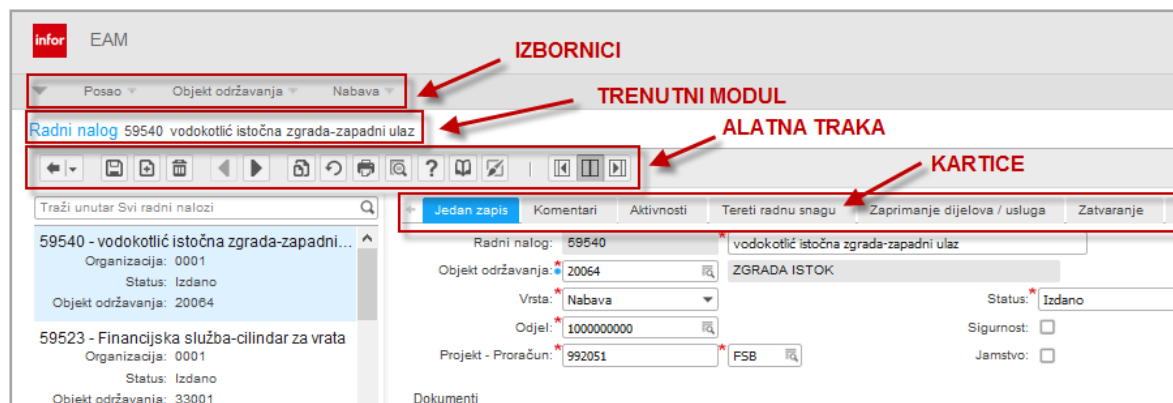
infor EAM

IZBORNICI

Posao Objekt održavanja Nabava

TRENUTNI MODUL

Radni nalog 59540 vodokotlić istočna zgrada-zapadni ulaz

ALATNA TRAKA

KARTICE

Traži unutar Svi radni nalozi

Jedan zapis Komentari Aktivnosti Tereti radnu snagu Zaprimanje dijelova / usluga Zatvaranje

59540 - vodokotlić istočna zgrada-zapadni...
Organizacija: 0001
Status: Izdano
Objekt održavanja: 20064

59523 - Financijska služba-cilindar za vrata
Organizacija: 0001
Status: Izdano
Objekt održavanja: 33001

Radni nalog: 59540
vodokotlić istočna zgrada-zapadni ulaz
Objekt održavanja: 20064
ZGRADA ISTOK
Vrsta: Nabava
Status: Izdano
Odjel: 1000000000
Sigurnost:
Projekt - Proračun: 992051
FSB
Jamstvo:

Dokumenti